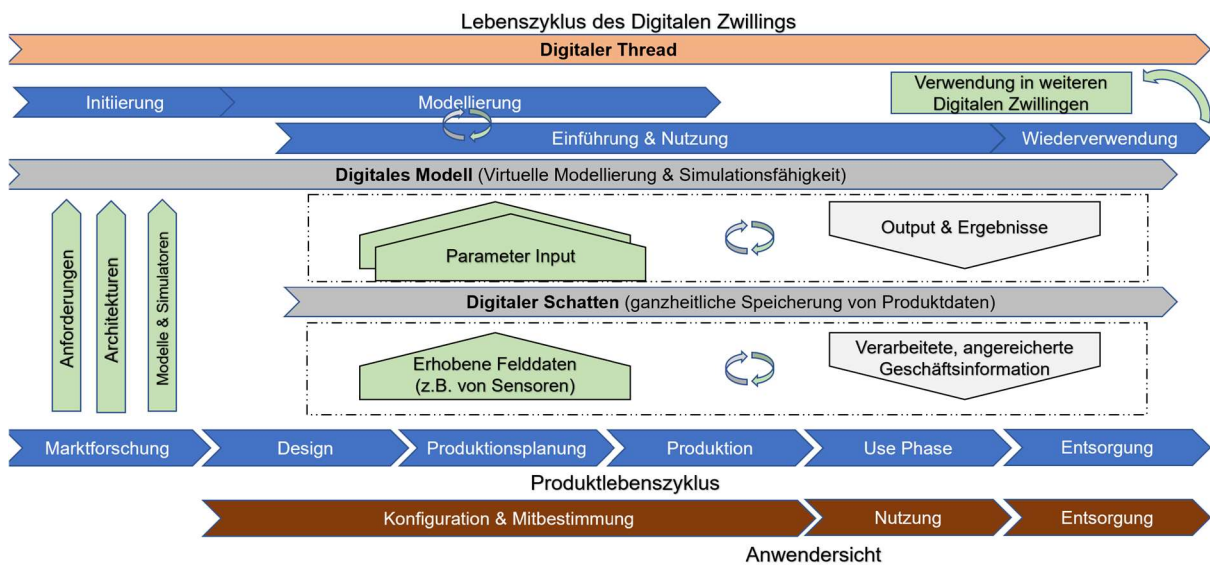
Lebenszyklus des Digitalen Zwillings

Digitaler Thread

Initiierung

Modellierung

Verwendung in weiteren Digitalen Zwillingen

Einführung & Nutzung

Wiederverwendung

Digitales Modell (Virtuelle Modellierung & Simulationsfähigkeit)

Anforderungen

Architekturen

Modelle & Simulatoren

Parameter Input

Output & Ergebnisse

Digitaler Schatten (ganzheitliche Speicherung von Produktdaten)

Erhobene Felddaten (z.B. von Sensoren)

Verarbeitete, angereicherte Geschäftsinformation

Marktforschung

Design

Produktionsplanung

Produktion

Use Phase

Entsorgung

Produktlebenszyklus

Konfiguration & Mitbestimmung

Nutzung

Entsorgung

Anwendersicht